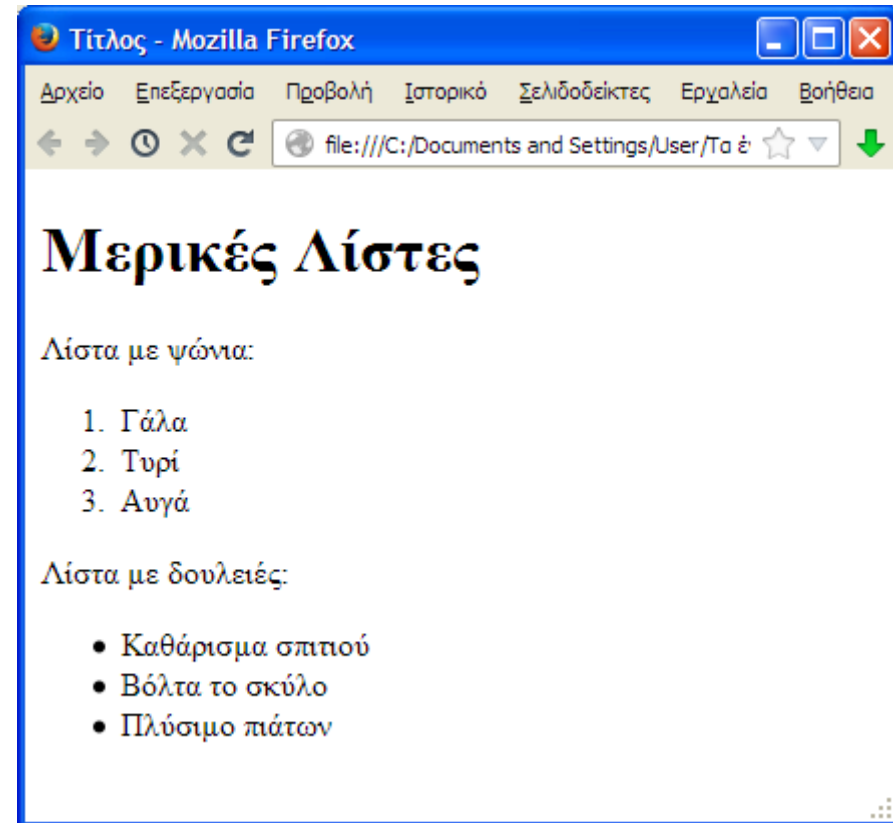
Τίτλος - Mozilla Firefox

Αρχείο Επεξεργασία Προβολή Ιστορικό Σελιδοδείκτες Εργαλεία Βοήθεια

file:///C:/Documents and Settings/User/Τα έ

# Μερικές Λίστες

Λίστα με ψώνια:

1. Γάλα
2. Τυρί
3. Αυγά

Λίστα με δουλειές:

- Καθάρισμα σπιτιού
- Βόλτα το σκύλο
- Πλύσιμο πιάτων